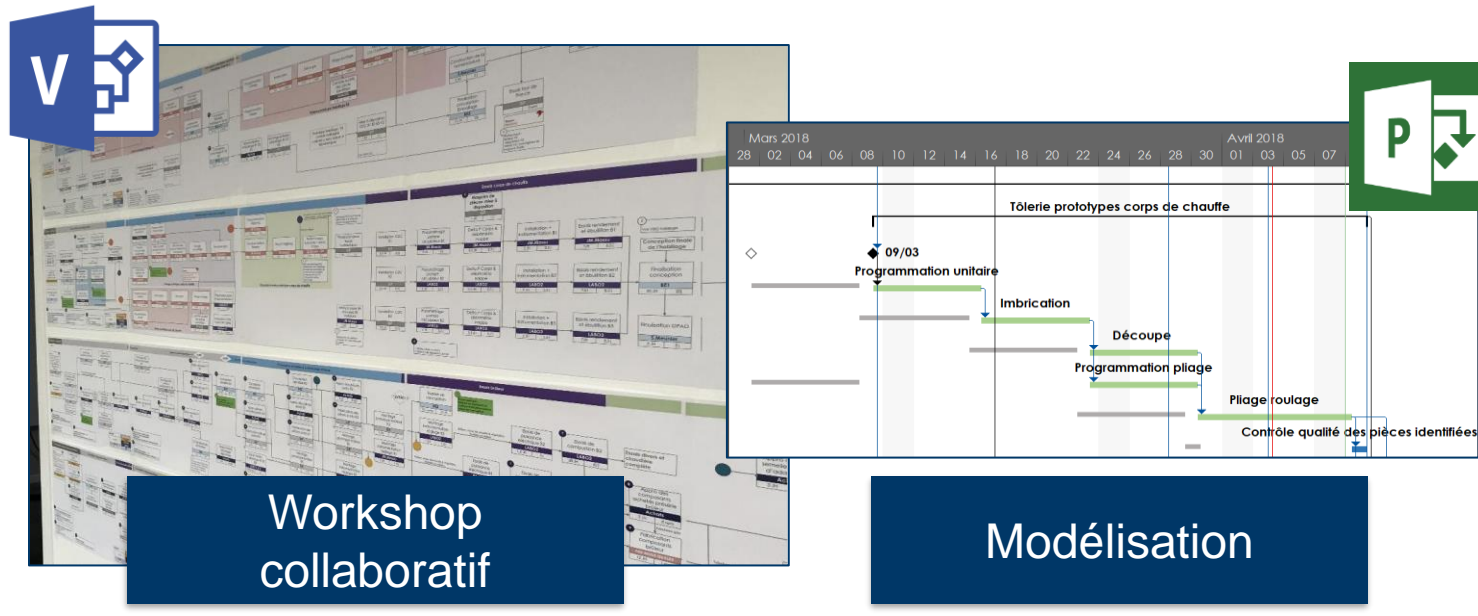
Mars 2018
28 02 04 06 08 10 12 14 16 18 20 22 24 26 28 30
Avril 2018
01 03 05 07

Tôlerie prototypes corps de chauffe
09/03
Programmation unitaire
Imbrication
Découpe
Programmation pliage
Pliage roulage
Contrôle qualité des pièces identifiées

Workshop collaboratif

Modélisation